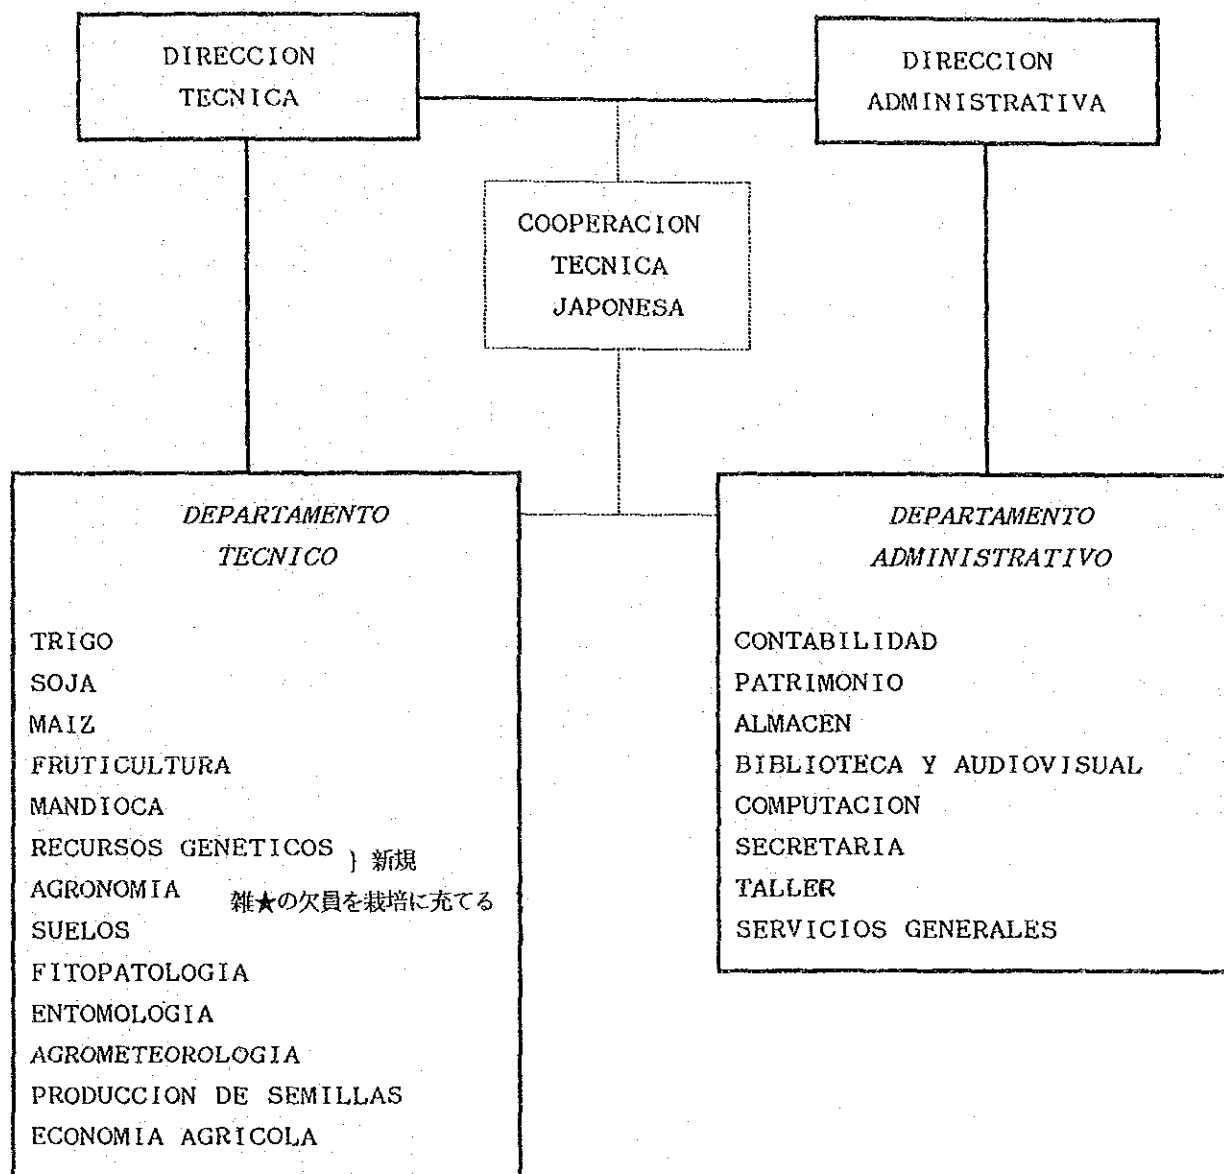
DIRECCION TECNICA

DIRECCION ADMINISTRATIVA

COOPERACION TECNICA JAPONESA

DEPARTAMENTO TECNICO

TRIGO
SOJA
MAIZ
FRUTICULTURA
MANDIOCA
RECURSOS GENETICOS } 新規
AGRONOMIA 雑★の欠員を栽培に充てる
SUELOS
FITOPATOLOGIA
ENTOMOLOGIA
AGROMETEOROLOGIA
PRODUCCION DE SEMILLAS
ECONOMIA AGRICOLA

DEPARTAMENTO ADMINISTRATIVO

CONTABILIDAD
PATRIMONIO
ALMACEN
BIBLIOTECA Y AUDIOVISUAL
COMPUTACION
SECRETARIA
TALLER
SERVICIOS GENERALES